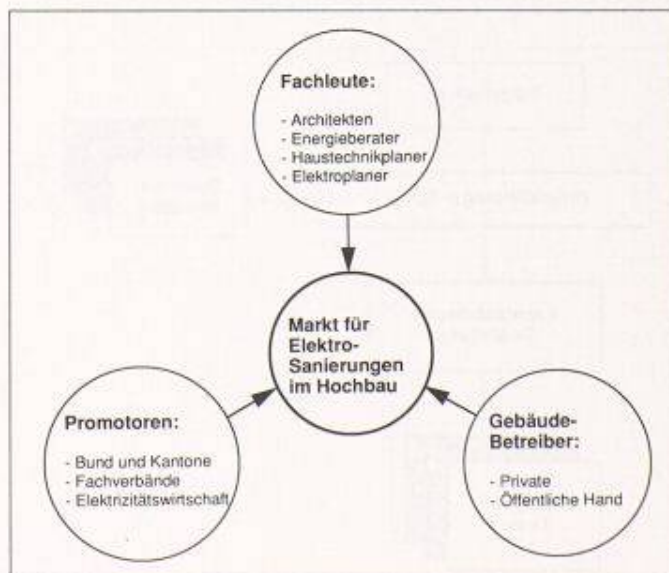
Fachleute:

- Architekten
- Energieberater
- Haustechnikplaner
- Elektroplaner

Markt für Elektro-Sanierungen im Hochbau

Promotoren:

- Bund und Kantone
- Fachverbände
- Elektrizitätswirtschaft

Gebäude-Betreiber:

- Private
- Öffentliche Hand